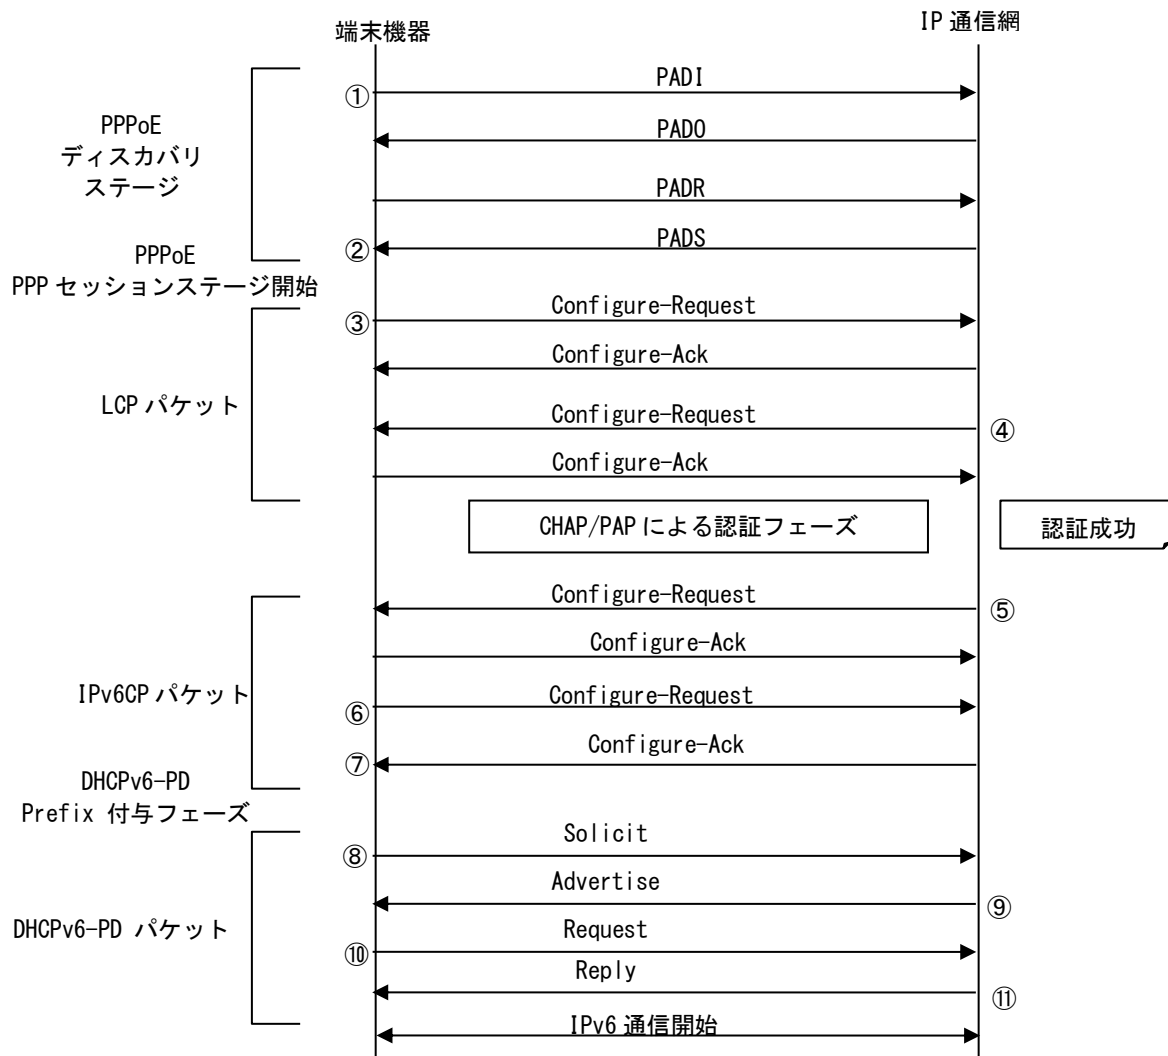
端末機器

IP 通信網

PPPoE ディスカバリ ステージ

① PADI

PADO

PADR

② PADS

PPPoE PPP セッションステージ開始

③ Configure-Request

Configure-Ack

LCP パケット

Configure-Request ④

Configure-Ack

CHAP/PAP による認証フェーズ

認証成功

Configure-Request ⑤

Configure-Ack

IPv6CP パケット

⑥ Configure-Request

⑦ Configure-Ack

DHCPv6-PD Prefix 付与フェーズ

⑧ Solicit

Advertise ⑨

DHCPv6-PD パケット

⑩ Request

Reply ⑪

IPv6 通信開始